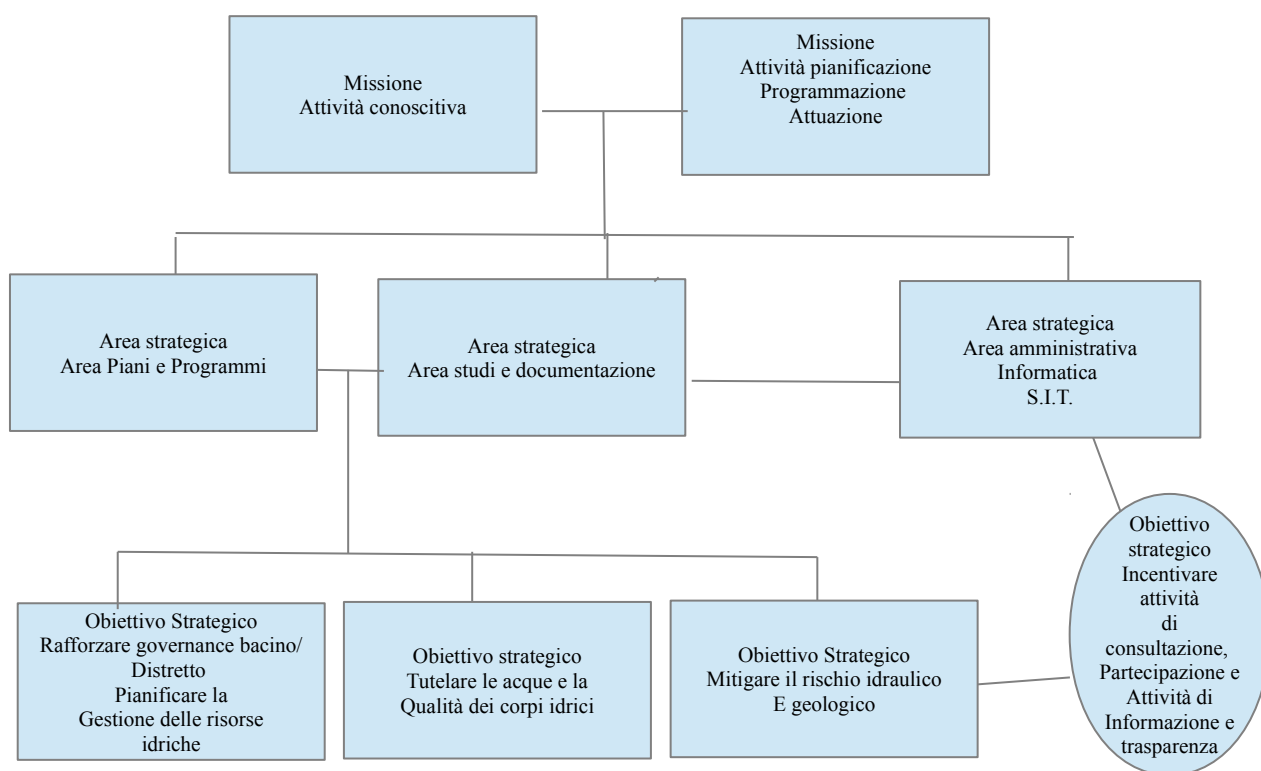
Missione
Attività conoscitiva

Missione
Attività pianificazione
Programmazione
Attuazione

Area strategica
Area Piani e Programmi

Area strategica
Area studi e documentazione

Area strategica
Area amministrativa
Informatica
S.I.T.

Obiettivo strategico
Incentivare attività di consultazione, Partecipazione e Attività di Informazione e trasparenza

Obiettivo Strategico
Rafforzare governance bacino/ Distretto
Pianificare la Gestione delle risorse idriche

Obiettivo strategico
Tutelare le acque e la Qualità dei corpi idrici

Obiettivo Strategico
Mitigare il rischio idraulico
E geologico